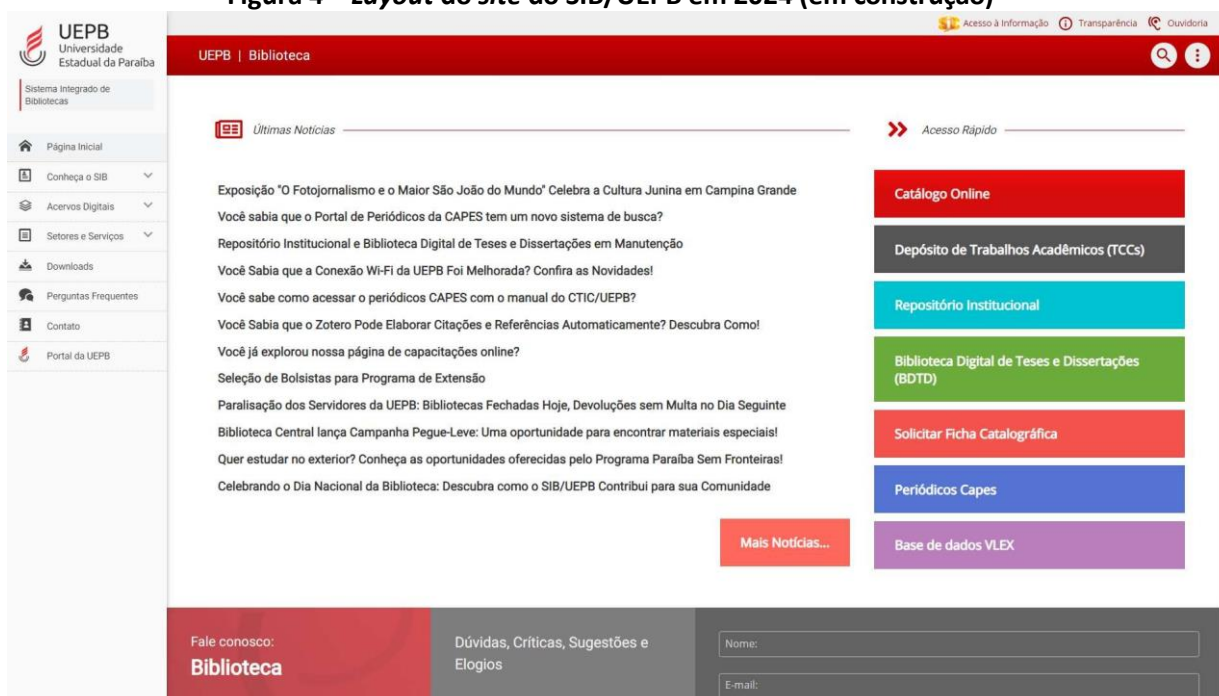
Figura 4 – Layout do site do SIB/UEPB em 2024 (em construção)

Acesso à Informação Transparência Ouvidoria

UEPB
Universidade
Estadual da Paraíba

UEPB | Biblioteca

Sistema Integrado de Bibliotecas

Página Inicial
Conheça o SIB
Acervos Digitais
Setores e Serviços
Downloads
Perguntas Frequentes
Contato
Portal da UEPB

Últimas Notícias

Exposição "O Fotojornalismo e o Maior São João do Mundo" Celebra a Cultura Junina em Campina Grande
Você sabia que o Portal de Periódicos da CAPES tem um novo sistema de busca?
Repositório Institucional e Biblioteca Digital de Teses e Dissertações em Manutenção
Você Sabia que a Conexão Wi-Fi da UEPB Foi Melhorada? Confira as Novidades!
Você sabe como acessar o periódicos CAPES com o manual do CTIC/UEPB?
Você Sabia que o Zotero Pode Elaborar Citações e Referências Automaticamente? Descubra Como!
Você já explorou nossa página de capacitações online?
Seleção de Bolsistas para Programa de Extensão
Paralisação dos Servidores da UEPB: Bibliotecas Fechadas Hoje, Devoluções sem Multa no Dia Seguinte
Biblioteca Central lança Campanha Pegue-Leve: Uma oportunidade para encontrar materiais especiais!
Quer estudar no exterior? Conheça as oportunidades oferecidas pelo Programa Paraíba Sem Fronteiras!
Celebrando o Dia Nacional da Biblioteca: Descubra como o SIB/UEPB Contribui para sua Comunidade

Mais Notícias...

Acesso Rápido

Catálogo Online
Depósito de Trabalhos Acadêmicos (TCCs)
Repositório Institucional
Biblioteca Digital de Teses e Dissertações (BDTD)
Solicitar Ficha Catalográfica
Periódicos Capes
Base de dados VLEX

Fale conosco:
Biblioteca

Dúvidas, Críticas, Sugestões e Elogios

Nome:
E-mail: